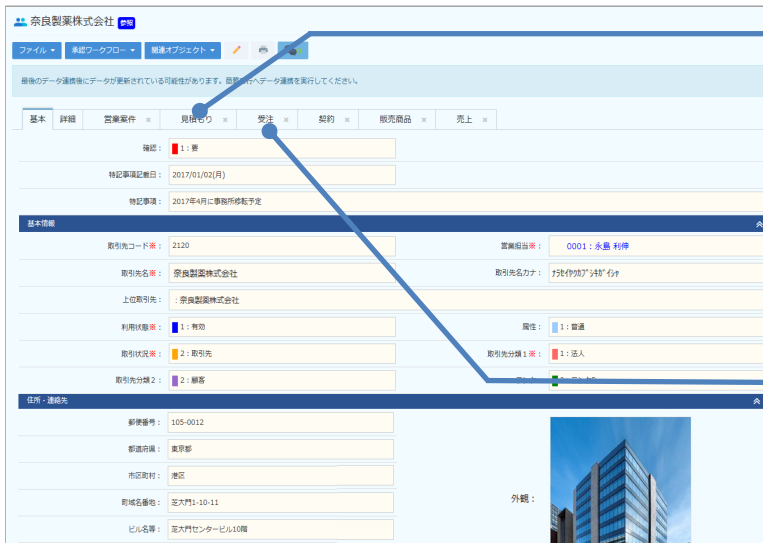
奈良製薬株式会社 参照

ファイル ▾ 承認ワークフロー ▾ 関連オブジェクト ▾

最後のデータ連携後にデータが更新されている可能性があります。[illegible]データ連携を実行してください。

基本 詳細 営業案件 × 見積もり × 受注 × 契約 × 販売商品 × 売上 ×

確認： 1：要

特記事項記載日： 2017/01/02(月)

特記事項： 2017年4月に事務所移転予定

基本情報

取引先コード※： 2120

営業担当※： 0001：永島 利伸

取引先名※： 奈良製薬株式会社

取引先名カナ： ﾅﾗｾｲﾔｸｶﾌﾞｼｷｶﾞｲｼｬ

上位取引先： ：奈良製薬株式会社

利用状態※： 1：有効

属性： 1：普通

取引状況※： 2：取引先

取引先分類１※： 1：法人

取引先分類２： 2：顧客

住所・連絡先

郵便番号： 105-0012

都道府県： 東京都

市区町村： 港区

町域名番地： 芝大門1-10-11

ビル名等： 芝大門センタービル10階

外観：